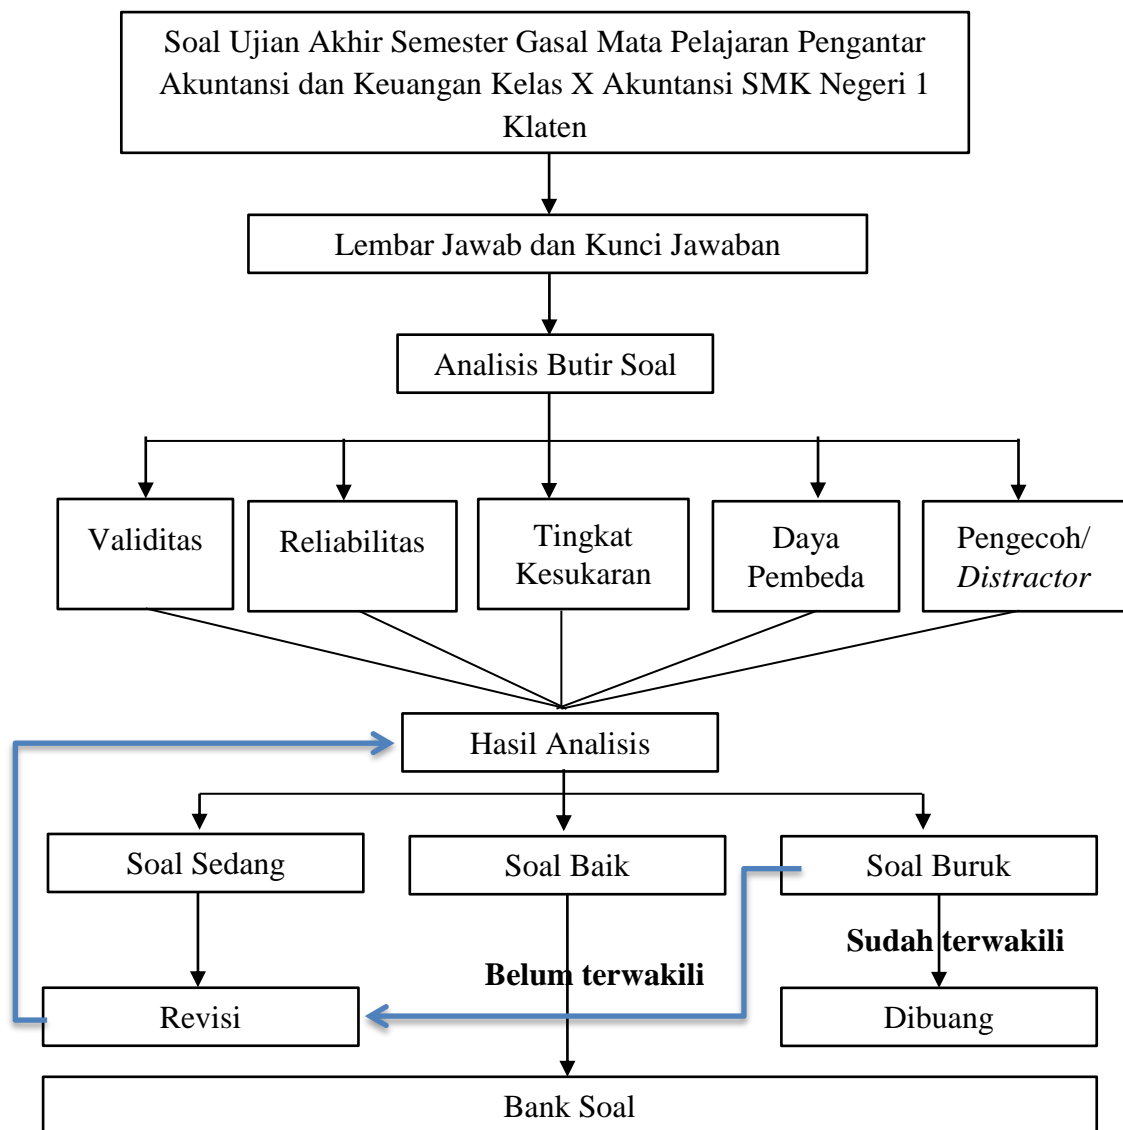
Soal Ujian Akhir Semester Gasal Mata Pelajaran Pengantar Akuntansi dan Keuangan Kelas X Akuntansi SMK Negeri 1 Klaten

Lembar Jawab dan Kunci Jawaban

Analisis Butir Soal

Validitas

Reliabilitas

Tingkat Kesukaran

Daya Pembeda

Pengecoh/ *Distractor*

Hasil Analisis

Soal Sedang

Soal Baik

Soal Buruk

**Sudah terwakili**

**Belum terwakili**

Revisi

Dibuang

Bank Soal